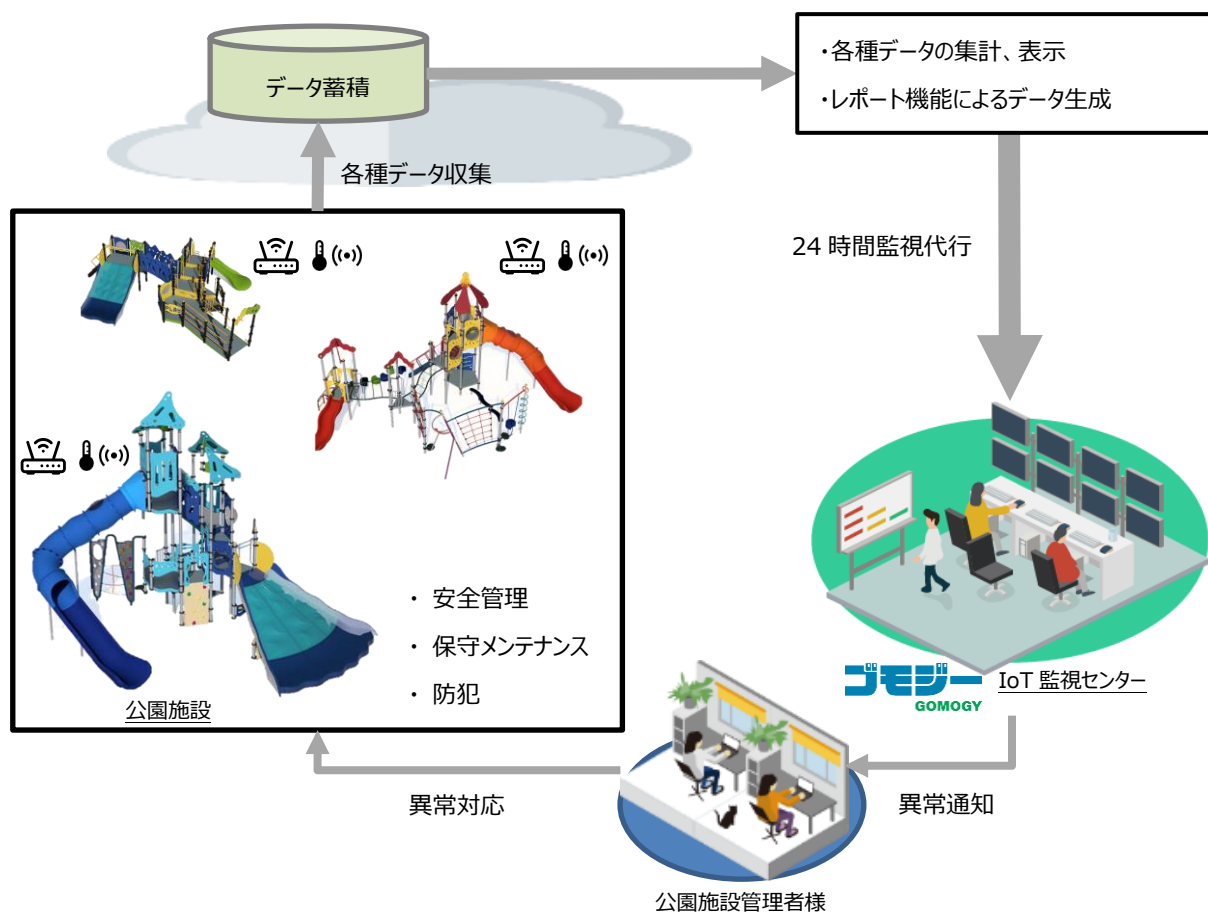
データ蓄積

・各種データの集計、表示

・レポート機能によるデータ生成

各種データ収集

24 時間監視代行

・ 安全管理

・ 保守メンテナンス

・ 防犯

公園施設

ゴモジー
GOMOGY

IoT 監視センター

異常対応

異常通知

公園施設管理者様